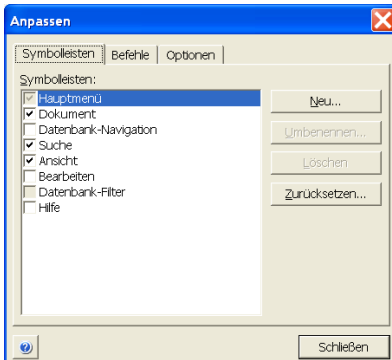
Anpassen

Symbolleisten | Befehle | Optionen

Symbolleisten:
Hauptmenü
Dokument
Datenbank-Navigation
Suche
Ansicht
Bearbeiten
Datenbank-Filter
Hilfe

Neu...
Umbenennen...
Löschen
Zurücksetzen...

Schließen